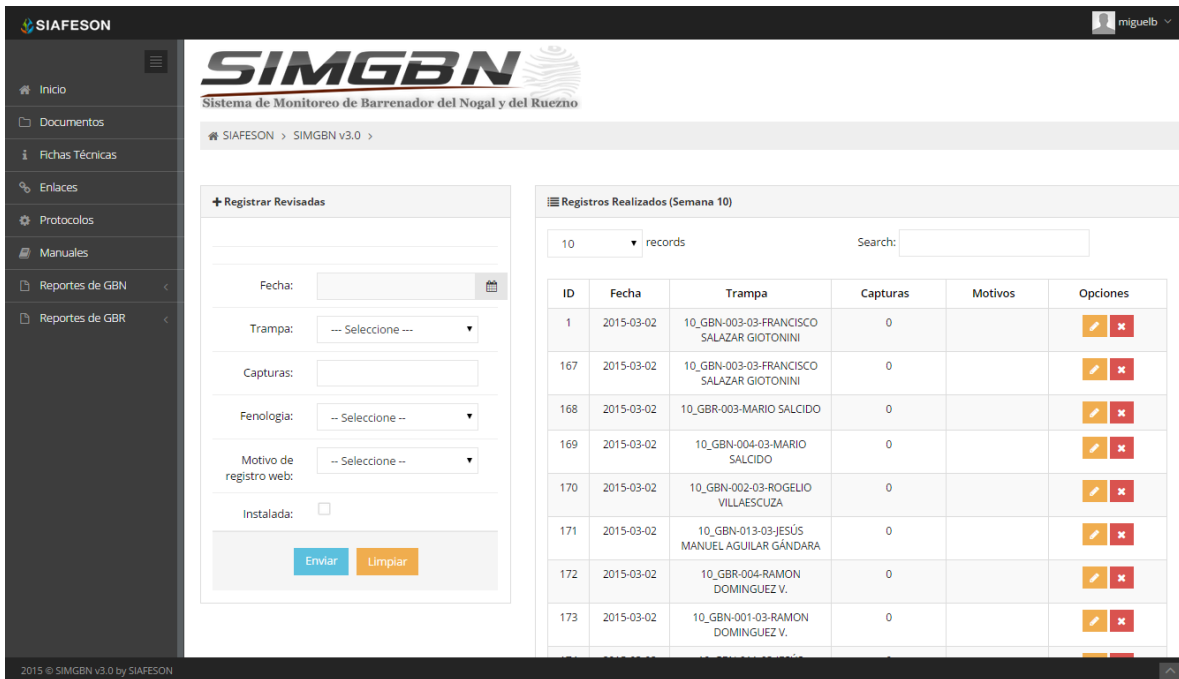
SIAFESON

miguelb

Inicio
Documentos
Fichas Técnicas
Enlaces
Protocolos
Manuales
Reportes de GBN
Reportes de GBR

SIMGBN
Sistema de Monitoreo de Barrenador del Nogal y del Ruezno

SIAFESON > SIMGBN v3.0 >

+ Registrar Revisadas

Fecha:
Trampa: --- Seleccione ---
Capturas:
Fenologia: -- Seleccione --
Motivo de registro web: -- Seleccione --
Instalada:

Enviar Limpiar

Registros Realizados (Semana 10)

10 records Search:

| ID | Fecha | Trampa | Capturas | Motivos | Opciones |
|---|---|---|---|---|---|
| 1 | 2015-03-02 | 10_GBN-003-03-FRANCISCO SALAZAR GIOTONINI | 0 | | |
| 167 | 2015-03-02 | 10_GBN-003-03-FRANCISCO SALAZAR GIOTONINI | 0 | | |
| 168 | 2015-03-02 | 10_GBR-003-MARIO SALCIDO | 0 | | |
| 169 | 2015-03-02 | 10_GBN-004-03-MARIO SALCIDO | 0 | | |
| 170 | 2015-03-02 | 10_GBN-002-03-ROGELIO VILLAESCUZA | 0 | | |
| 171 | 2015-03-02 | 10_GBN-013-03-JESÚS MANUEL AGUILAR GÁNDARA | 0 | | |
| 172 | 2015-03-02 | 10_GBR-004-RAMON DOMINGUEZ V. | 0 | | |
| 173 | 2015-03-02 | 10_GBN-001-03-RAMON DOMINGUEZ V. | 0 | | |

2015 © SIMGBN v3.0 by SIAFESON